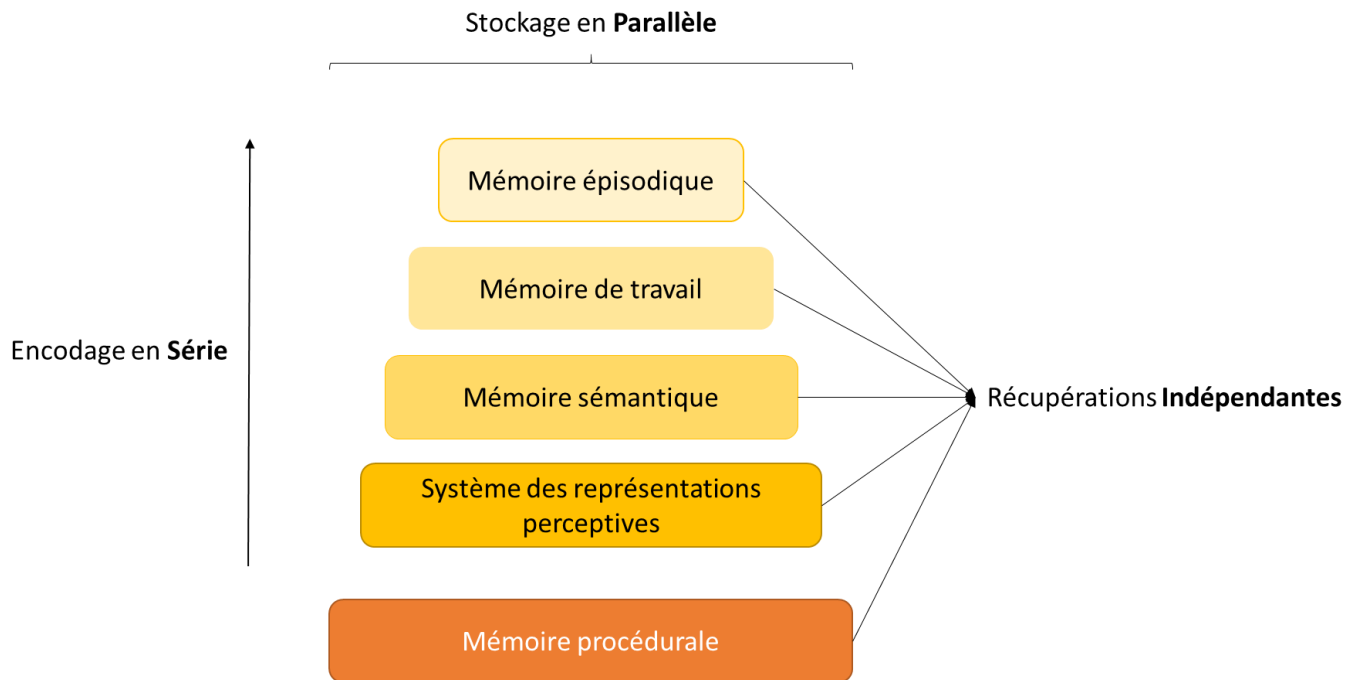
Stockage en **Parallèle**

Encodage en **Série**

Mémoire épisodique

Mémoire de travail

Mémoire sémantique

Système des représentations perceptives

Mémoire procédurale

Récupérations **Indépendantes**